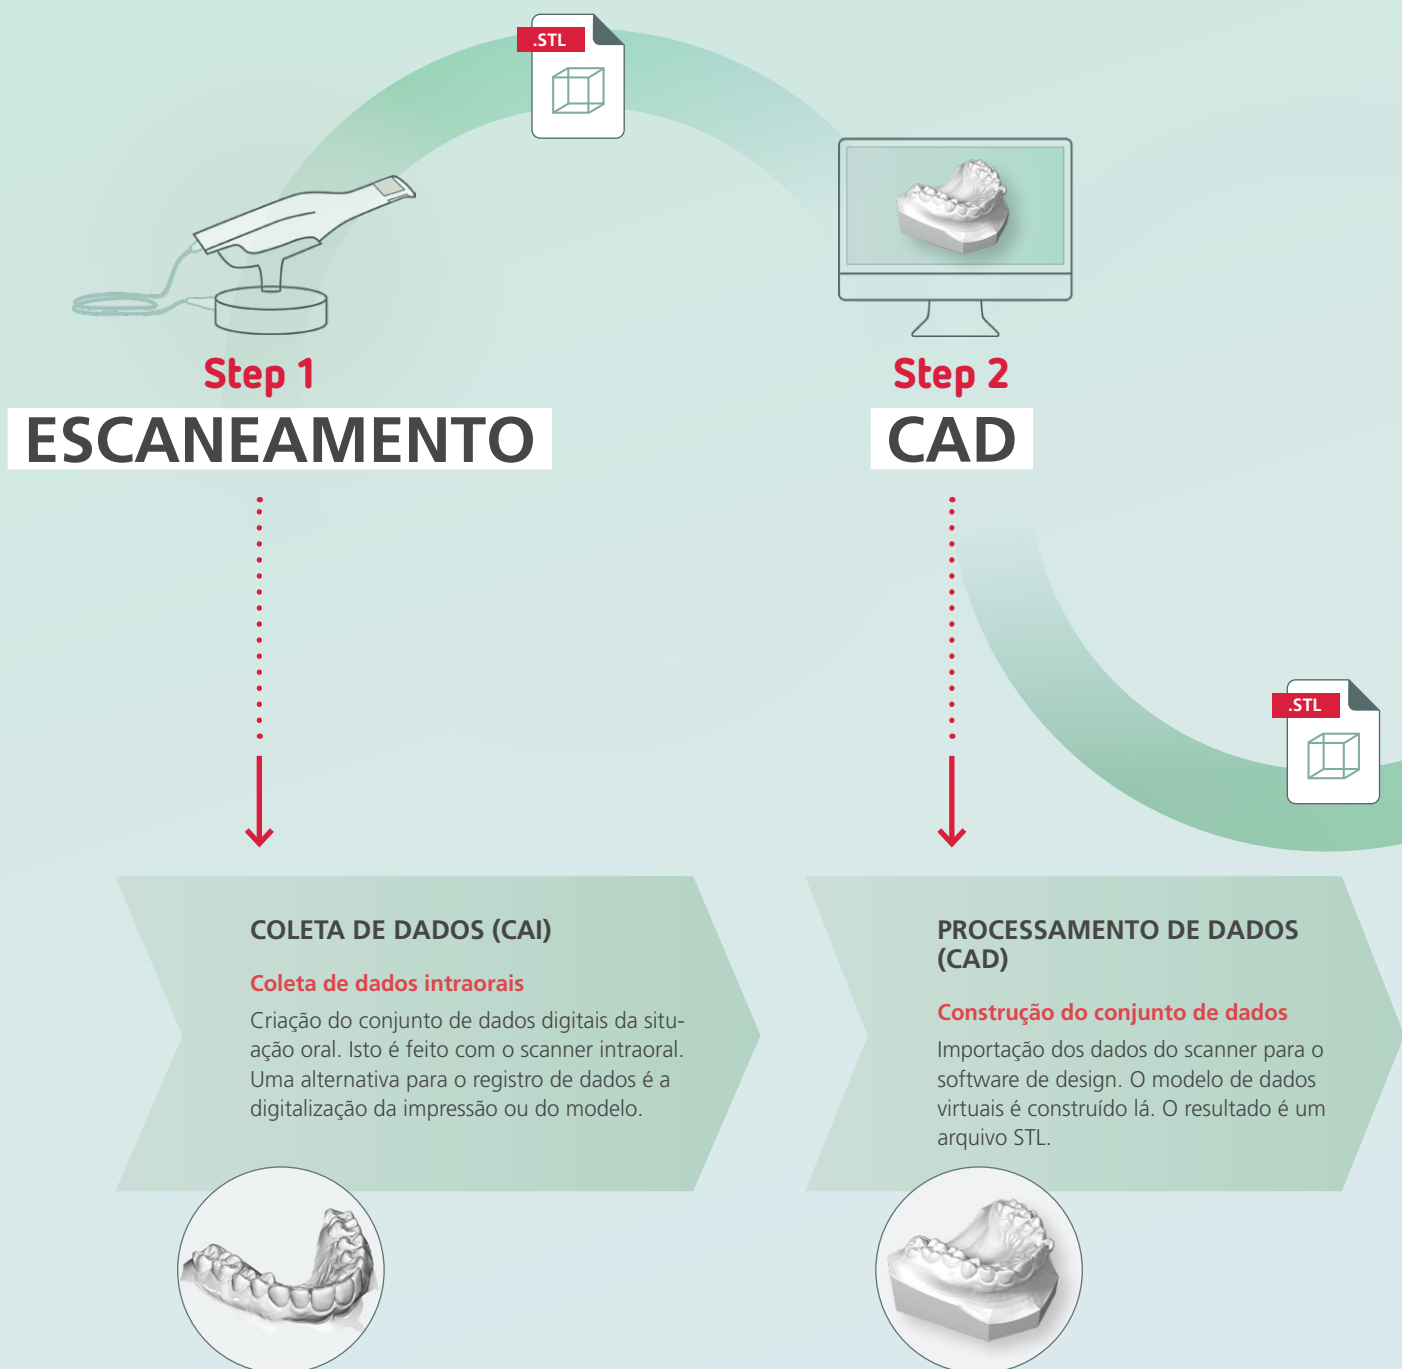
.STL

Step 1
ESCANEAMENTO

Step 2
CAD

.STL

COLETA DE DADOS (CAI)

Coleta de dados intraorais

Criação do conjunto de dados digitais da situação oral. Isto é feito com o scanner intraoral. Uma alternativa para o registro de dados é a digitalização da impressão ou do modelo.

PROCESSAMENTO DE DADOS (CAD)

Construção do conjunto de dados

Importação dos dados do scanner para o software de design. O modelo de dados virtuais é construído lá. O resultado é um arquivo STL.